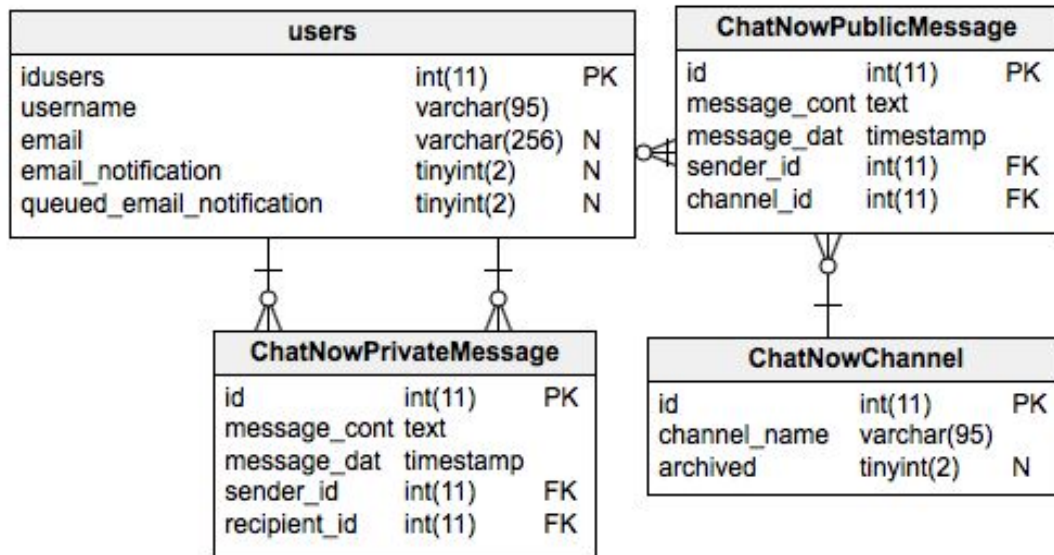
users

| | | |
|---|---|---|
| idusers | int(11) | PK |
| username | varchar(95) | |
| email | varchar(256) | N |
| email_notification | tinyint(2) | N |
| queued_email_notification | tinyint(2) | N |

ChatNowPublicMessage

| | | |
|---|---|---|
| id | int(11) | PK |
| message_cont | text | |
| message_dat | timestamp | |
| sender_id | int(11) | FK |
| channel_id | int(11) | FK |

ChatNowPrivateMessage

| | | |
|---|---|---|
| id | int(11) | PK |
| message_cont | text | |
| message_dat | timestamp | |
| sender_id | int(11) | FK |
| recipient_id | int(11) | FK |

ChatNowChannel

| | | |
|---|---|---|
| id | int(11) | PK |
| channel_name | varchar(95) | |
| archived | tinyint(2) | N |